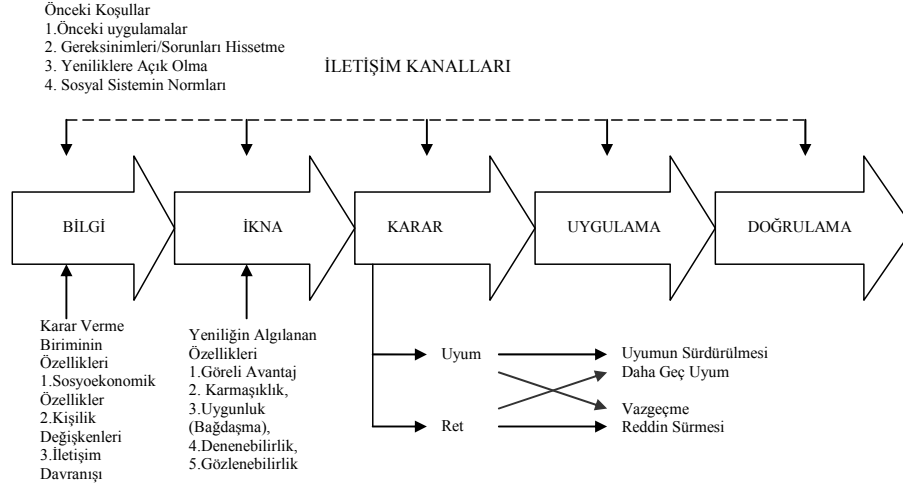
Önceki Koşullar
1.Önceki uygulamalar
2. Gereksinimleri/Sorunları Hissetme
3. Yeniliklere Açık Olma
4. Sosyal Sistemin Normları

İLETİŞİM KANALLARI

BİLGİ

İKNA

KARAR

UYGULAMA

DOĞRULAMA

Karar Verme Biriminin Özellikleri
1.Sosyoekonomik Özellikler
2.Kişilik Değişkenleri
3.İletişim Davranışı

Yeniliğin Algılanan Özellikleri
1.Göreli Avantaj
2. Karmaşıklık,
3.Uygunluk (Bağdaşma),
4.Denenebilirlik,
5.Gözlenebilirlik

Uyum

Ret

Uyumun Sürdürülmesi
Daha Geç Uyum

Vazgeçme
Reddin Sürmesi